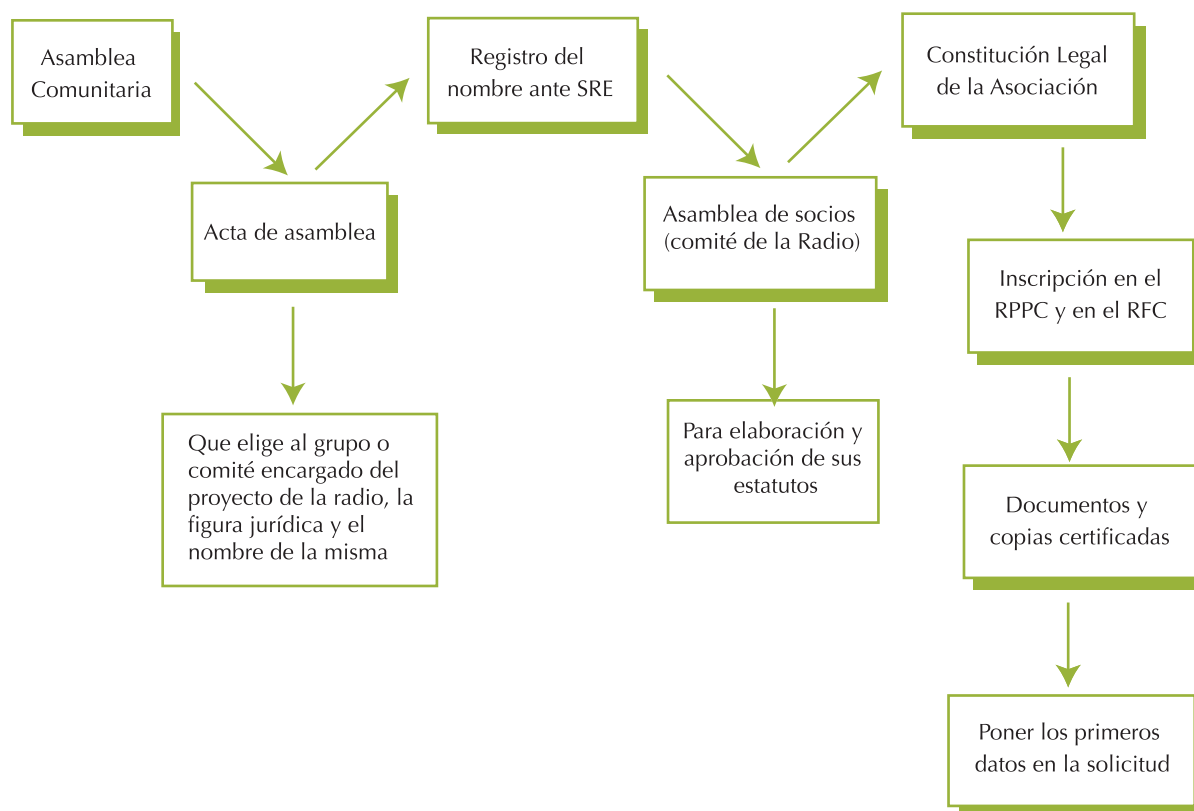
Asamblea Comunitaria

Acta de asamblea

Que elige al grupo o comité encargado del proyecto de la radio, la figura jurídica y el nombre de la misma

Registro del nombre ante SRE

Asamblea de socios (comité de la Radio)

Para elaboración y aprobación de sus estatutos

Constitución Legal de la Asociación

Inscripción en el RPPC y en el RFC

Documentos y copias certificadas

Poner los primeros datos en la solicitud